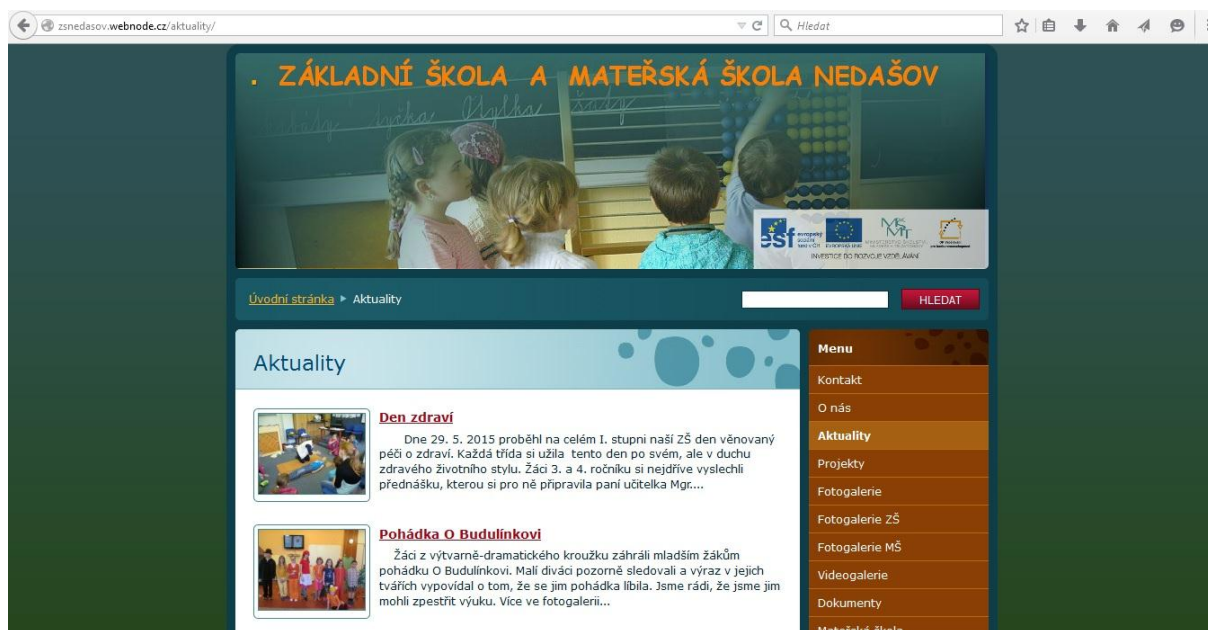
zsnedasov.webnode.cz/aktuality/

Hledat

. ZÁKLADNÍ ŠKOLA A MATEŘSKÁ ŠKOLA NEDAŠOV

esf

INVESTICE DO ROZVOJE VZDĚLÁVÁNÍ

Úvodní stránka ▸ Aktuality

HLEDAT

Aktuality

Den zdraví

Dne 29. 5. 2015 proběhl na celém I. stupni naší ZŠ den věnovaný péči o zdraví. Každá třída si užila tento den po svém, ale v duchu zdravého životního stylu. Žáci 3. a 4. ročníku si nejdříve vyslechli přednášku, kterou si pro ně připravila paní učitelka Mgr....

Pohádka O Budulínkovi

Žáci z výtvarně-dramatického kroužku zahráli mladším žákům pohádku O Budulínkovi. Malí diváci pozorně sledovali a výraz v jejich tvářích vypovídal o tom, že se jim pohádka líbila. Jsme rádi, že jsme jim mohli zpestřit výuku. Více ve fotogalerii...

Menu
Kontakt
O nás
Aktuality
Projekty
Fotogalerie
Fotogalerie ZŠ
Fotogalerie MŠ
Videogalerie
Dokumenty
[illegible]